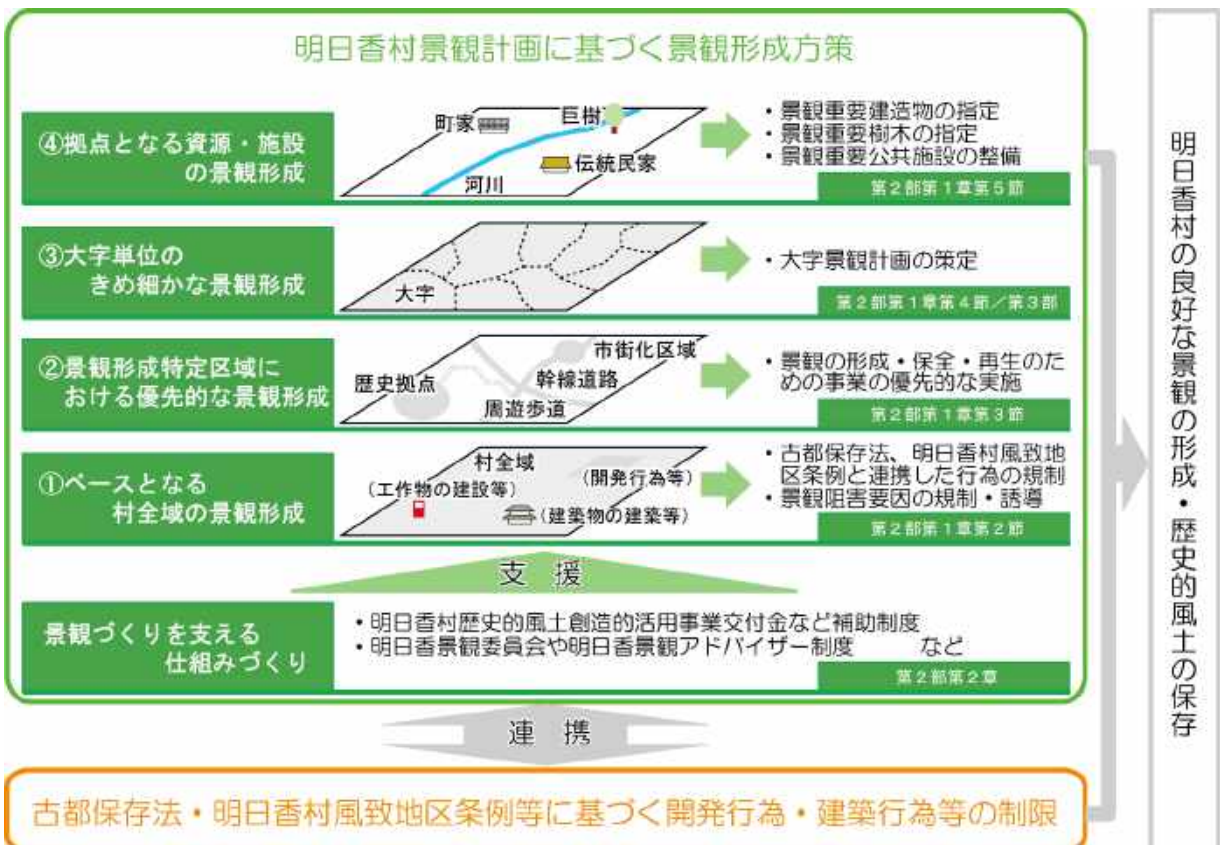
明日香村景観計画に基づく景観形成方策

④拠点となる資源・施設の景観形成

町家
巨樹
伝統民家
河川

・景観重要建造物の指定
・景観重要樹木の指定
・景観重要公共施設の整備

第２部第１章第５節

③大字単位のきめ細かな景観形成

大字

・大字景観計画の策定

第２部第１章第４節／第３部

②景観形成特定区域における優先的な景観形成

市街化区域
歴史拠点
幹線道路
周遊歩道

・景観の形成・保全・再生のための事業の優先的な実施

第２部第１章第３節

①ベースとなる村全域の景観形成

村全域
（工作物の建設等）
（開発行為等）
（建築物の建築等）

・古都保存法、明日香村風致地区条例と連携した行為の規制
・景観阻害要因の規制・誘導

第２部第１章第２節

支　援

景観づくりを支える仕組みづくり

・明日香村歴史的風土創造的活用事業交付金など補助制度
・明日香景観委員会や明日香景観アドバイザー制度　　など

第２部第２章

連　携

古都保存法・明日香村風致地区条例等に基づく開発行為・建築行為等の制限

明日香村の良好な景観の形成・歴史的風土の保存